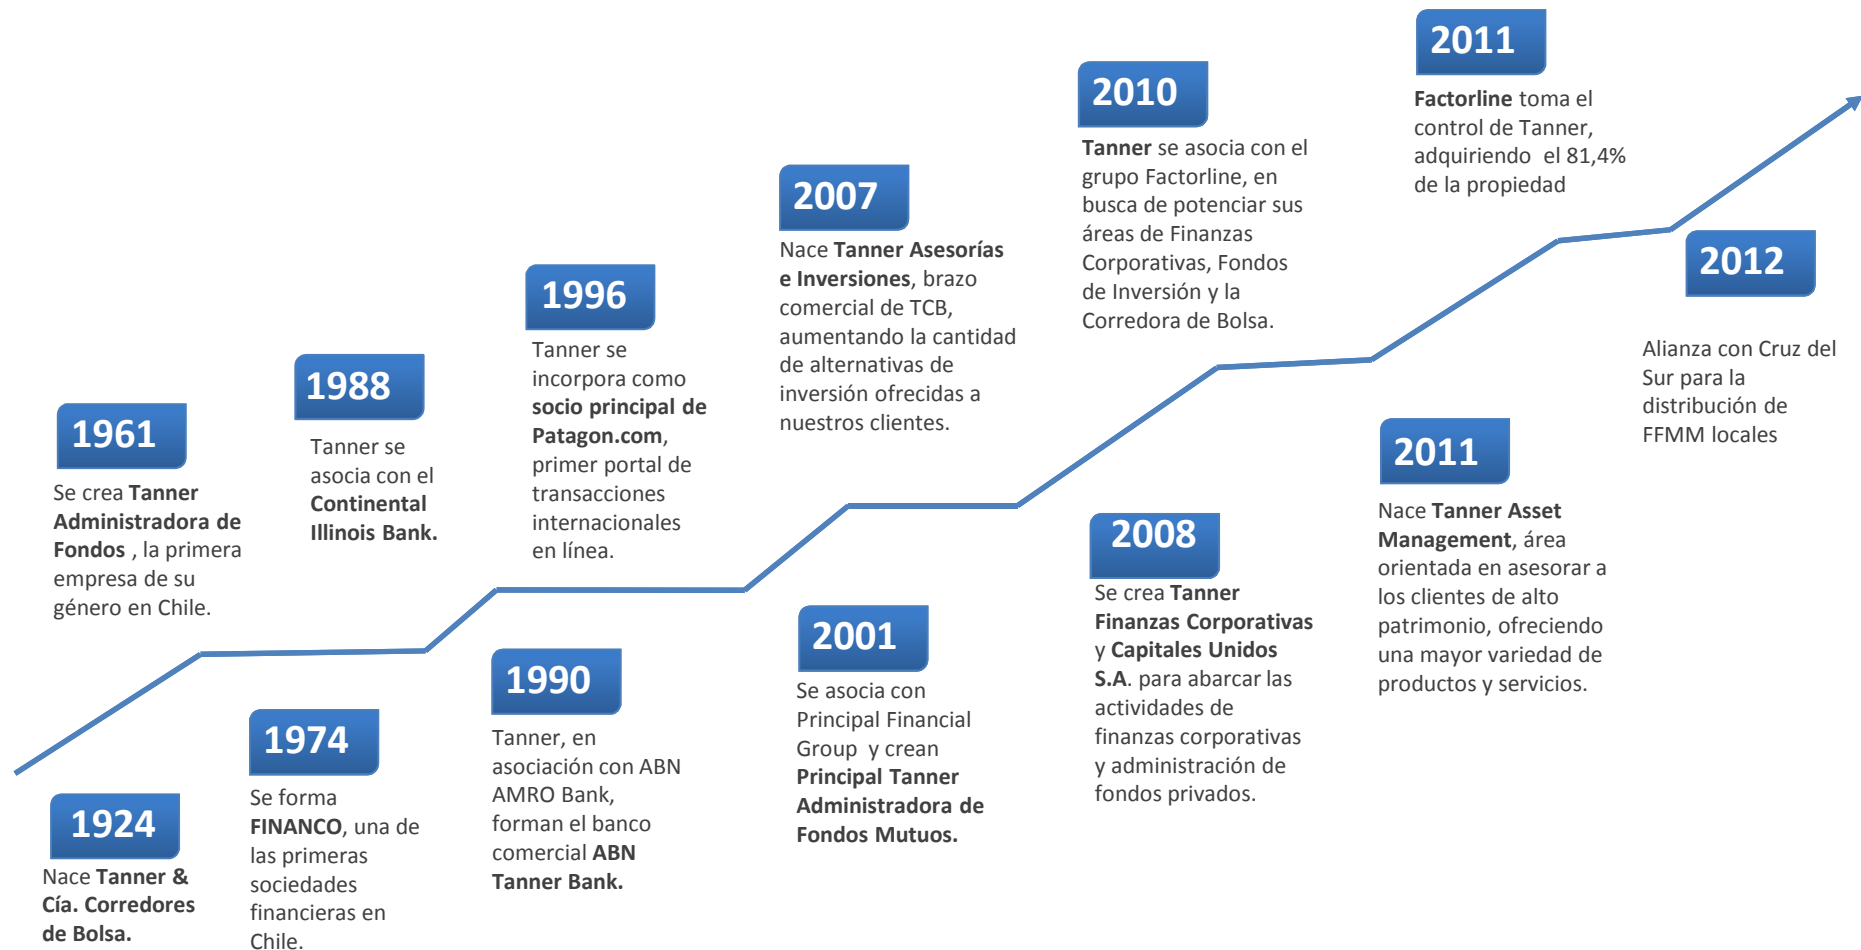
1924

Nace Tanner & Cía. Corredores de Bolsa.

1961

Se crea Tanner Administradora de Fondos , la primera empresa de su género en Chile.

1974

Se forma FINANCO, una de las primeras sociedades financieras en Chile.

1988

Tanner se asocia con el Continental Illinois Bank.

1990

Tanner, en asociación con ABN AMRO Bank, forman el banco comercial ABN Tanner Bank.

1996

Tanner se incorpora como socio principal de Patagon.com, primer portal de transacciones internacionales en línea.

2001

Se asocia con Principal Financial Group y crean Principal Tanner Administradora de Fondos Mutuos.

2007

Nace Tanner Asesorías e Inversiones, brazo comercial de TCB, aumentando la cantidad de alternativas de inversión ofrecidas a nuestros clientes.

2008

Se crea Tanner Finanzas Corporativas y Capitales Unidos S.A. para abarcar las actividades de finanzas corporativas y administración de fondos privados.

2010

Tanner se asocia con el grupo Factorline, en busca de potenciar sus áreas de Finanzas Corporativas, Fondos de Inversión y la Corredora de Bolsa.

2011

Nace Tanner Asset Management, área orientada en asesorar a los clientes de alto patrimonio, ofreciendo una mayor variedad de productos y servicios.

2011

Factorline toma el control de Tanner, adquiriendo el 81,4% de la propiedad

2012

Alianza con Cruz del Sur para la distribución de FFMM locales